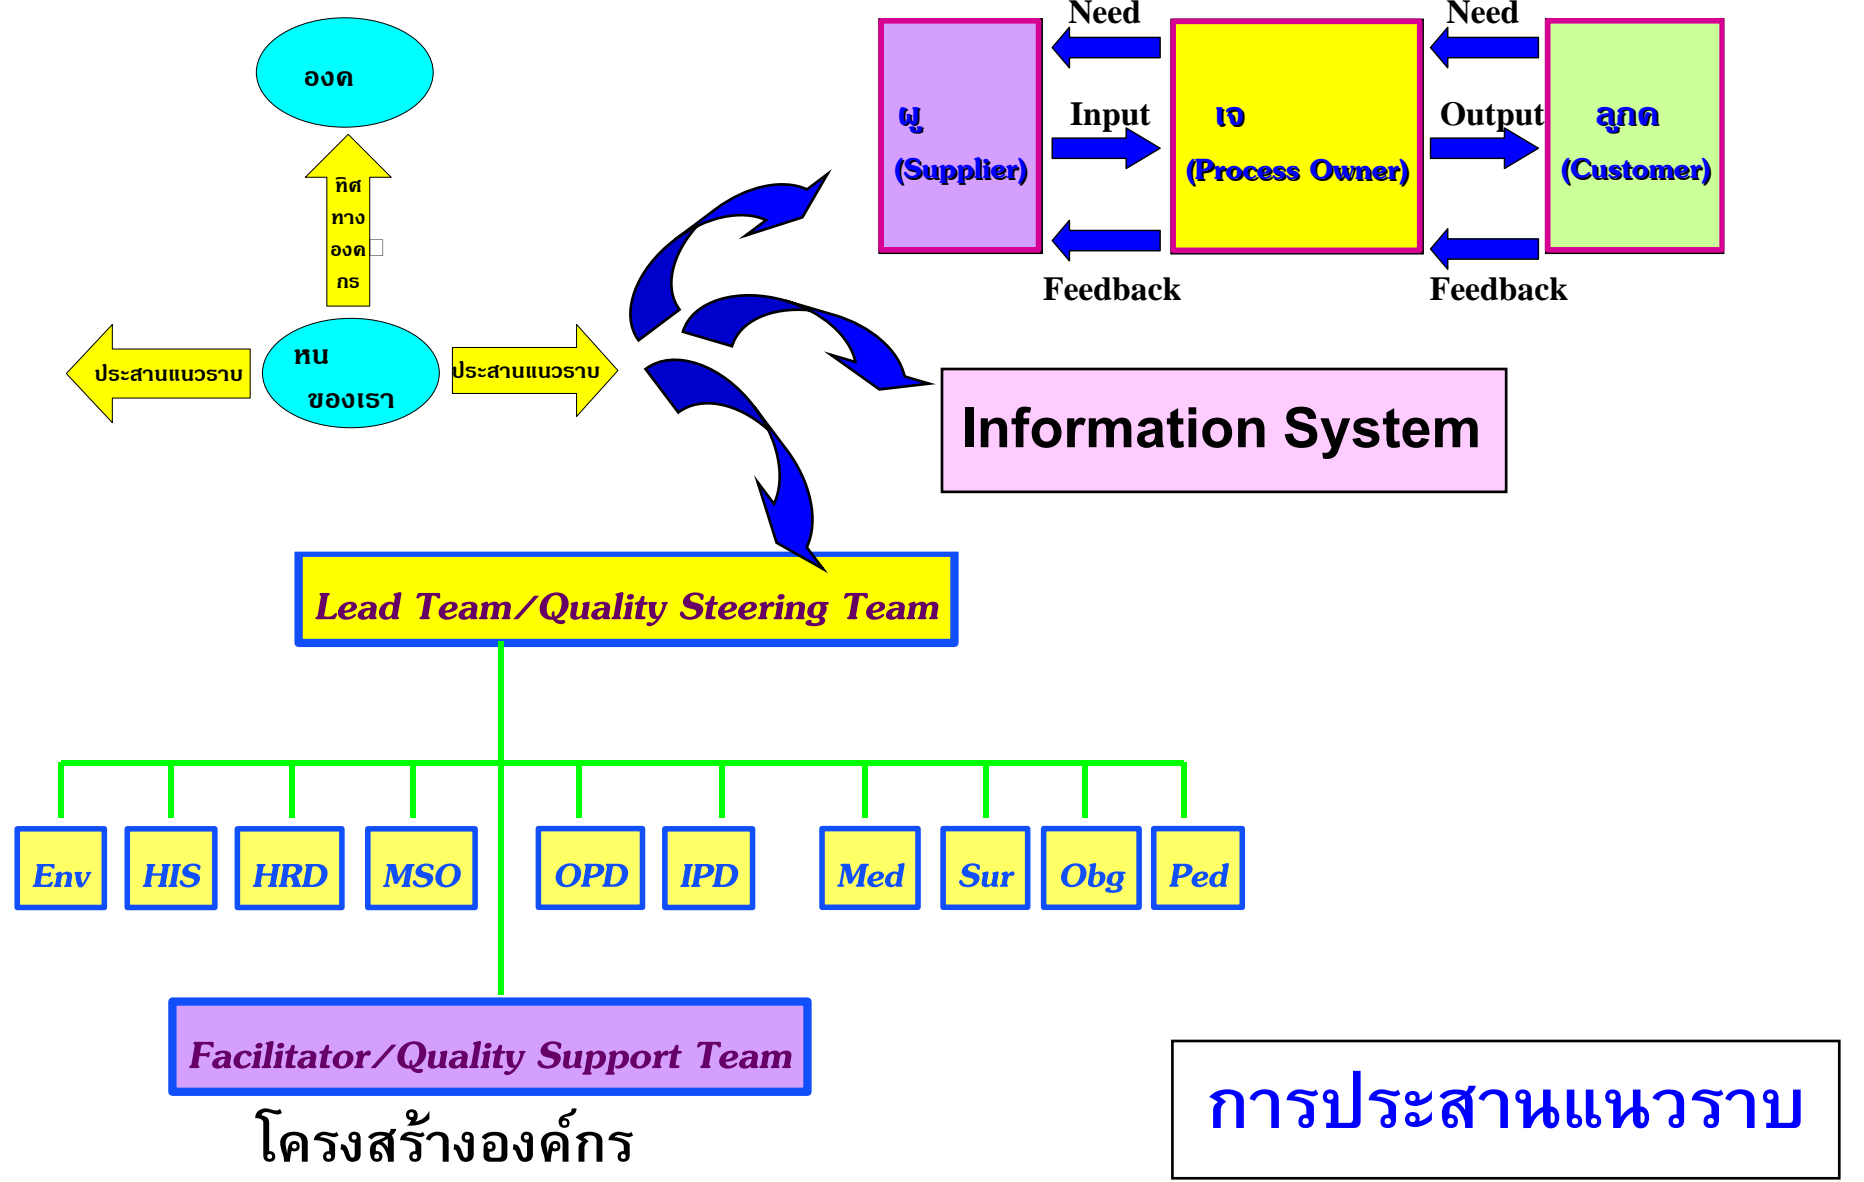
องค

ทิศ
ทาง
องค
กร

ประสานแนวราบ

หน
ของเรา

ประสานแนวราบ

Need

Need

ผู
(Supplier)

Input

เจ
(Process Owner)

Output

ลูกค
(Customer)

Feedback

Feedback

Information System

Lead Team/Quality Steering Team

Env

HIS

HRD

MSO

OPD

IPD

Med

Sur

Obg

Ped

Facilitator/Quality Support Team

โครงสร้างองค์กร

การประสานแนวราบ